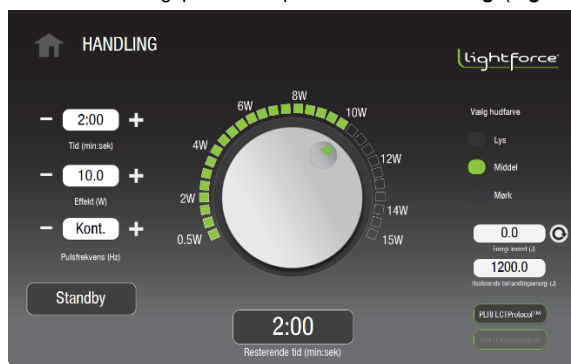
HANDLING

lightforce

− 2:00 +
Tid (min:sek)

− 10.0 +
Effekt (W)

− Kont. +
Pulsfrekvens (Hz)

Standby

8W
6W
10W
4W
12W
2W
14W
0.5W
15W

2:00
Resterende tid (min:sek)

Vælg hudfarve
Lys
Middel
Mørk

0.0
Energi leveret (J)

1200.0
Resterende behandlingsenergi (J)

PLIII LCT Protocol™

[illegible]